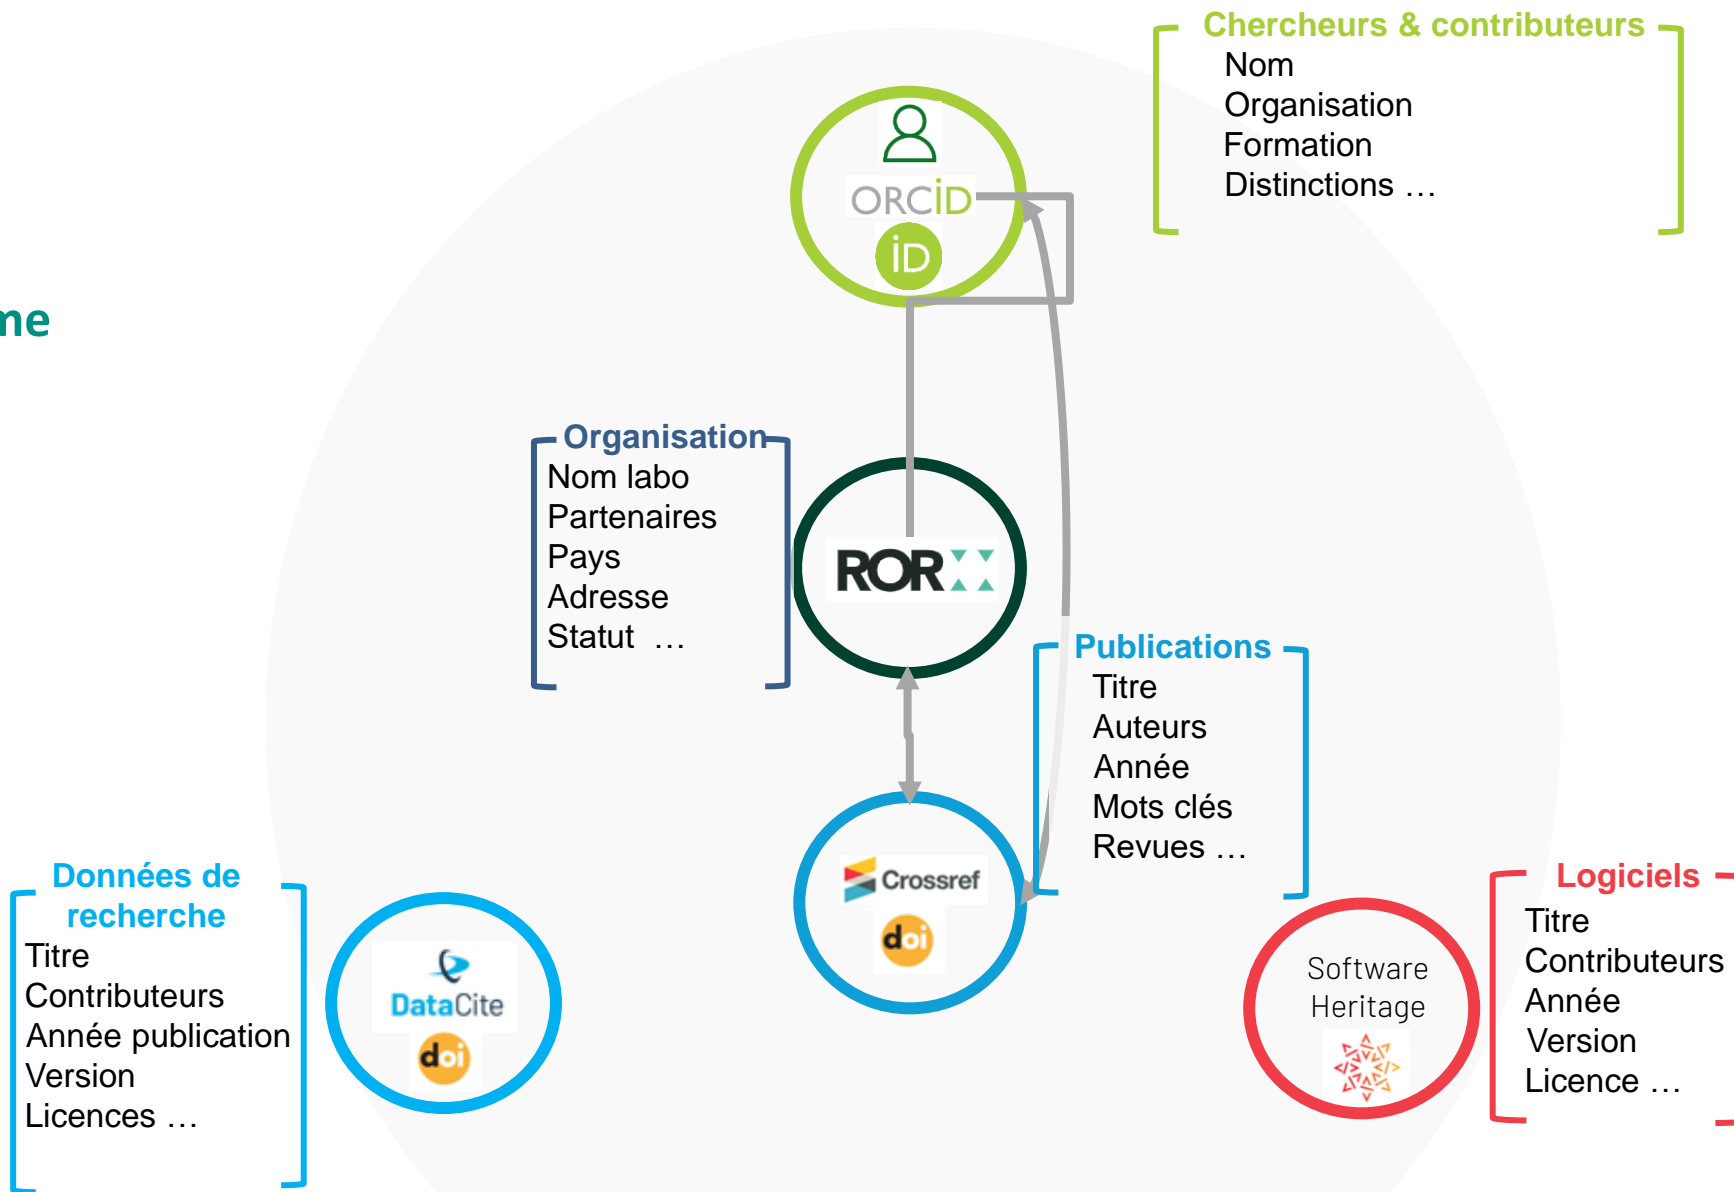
ne

Chercheurs & contributeurs
Nom
Organisation
Formation
Distinctions …

ORCID
iD

Organisation
Nom labo
Partenaires
Pays
Adresse
Statut …

ROR

Publications
Titre
Auteurs
Année
Mots clés
Revues …

Crossref
doi

Données de recherche
Titre
Contributeurs
Année publication
Version
Licences …

DataCite
doi

Software Heritage

Logiciels
Titre
Contributeurs
Année
Version
Licence …